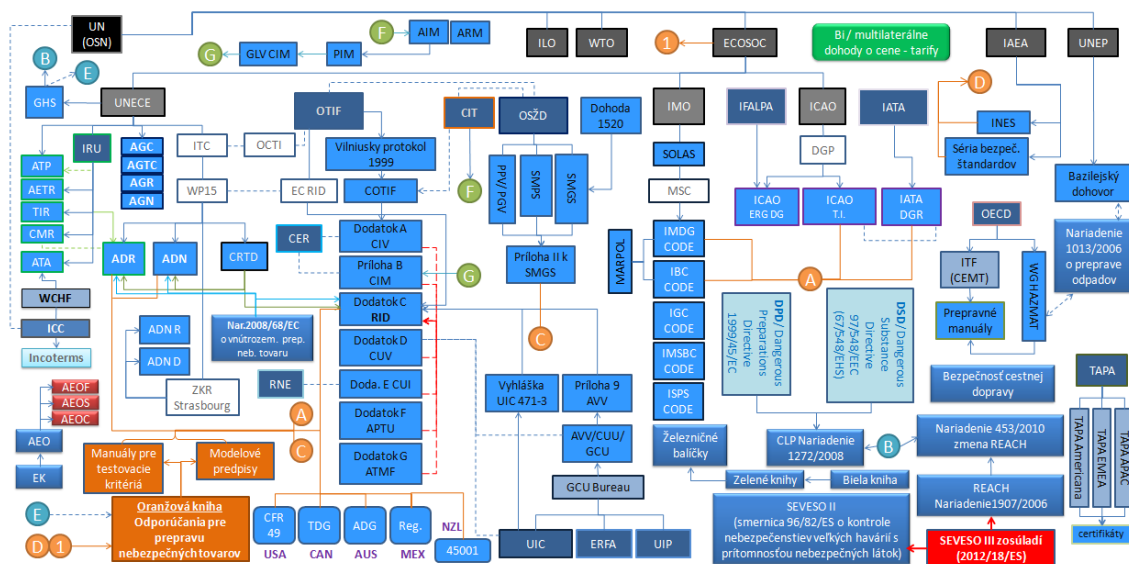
UN
(OSN)

F
AIM
ARM

G
GLV CIM
PIM

ILO
WTO

1
ECOSOC

Bi / multilaterálne dohody o cene - tarify

IAEA
UNEP

B
E
GHS
UNECE

OTIF
CIT
OSŽD

Dohoda 1520

IMO
IFALPA
ICAO

IATA

D

INES
Séria bezpeč. štandardov

IRU
AGC
AGTC
AGR
AGN

ITC
OCTI

Vilniusky protokol 1999

PPV/PGV
SMPS
SMGS

SOLAS

DGP

Bazilejský dohovor

ATP
AETR
TIR
CMR
ATA

WP15
EC RID
COTIF

F

MSC

ICAO ERG DG
ICAO T.I.
IATA DGR

OECD

Nariadenie 1013/2006 o preprave odpadov

ADR
ADN
CRTD

CER
Dodatok A CIV
Príloha B CIM

G

Príloha II k SMGS

MARPOL

IMDG CODE
IBC CODE

A

ITF (CEMT)
WG HAZMAT

Prepravné manuály

WCHF
ICC
Incoterms

ADN R
ADN D

Nar.2008/68/EC o vnútrozem. prep. neb. tovaru

Dodatok C RID
Dodatok D CUV

C

IGC CODE
IMSBC CODE
ISPS CODE

DPD / Dangerous Preparations Directive 1999/45/EC

DSD / Dangerous Substance Directive 97/548/EEC (67/548/EHS)

Bezpečnosť cestnej dopravy

TAPA

ZKR Strasbourg

RNE
Doda. E CUI

Vyhláška UIC 471-3
Príloha 9 AVV

AEOF
AEOS
AEOC
AEO
EK

A
C

Dodatok F APTU
Dodatok G ATMF

AVV/CUU/GCU

Železničné balíčky

CLP Nariadenie 1272/2008

B

Nariadenie 453/2010 zmena REACH

TAPA Americas
TAPA EMEA
TAPA APAC

Manuály pre testovacie kritériá
Modelové predpisy

GCU Bureau

Zelené knihy
Biela kniha

REACH Nariadenie1907/2006

E
Oranžová kniha Odporúčania pre prepravu nebezpečných tovarov
D
1

CFR 49
TDG
ADG
Reg.
NZL 45001

USA
CAN
AUS
MEX

UIC
ERFA
UIP

SEVESO II (smernica 96/82/ES o kontrole nebezpečenstiev veľkých havárií s prítomnosťou nebezpečných látok)

SEVESO III zosúladí (2012/18/ES)

certifikáty